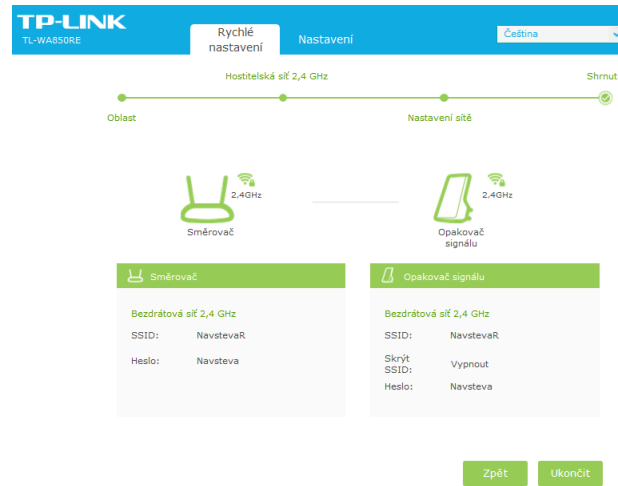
TP-LINK
TL-WA850RE

Rychlé nastavení
Nastavení

Čeština

Hostitelská síť 2,4 GHz
Shrnut

Oblast
Nastavení sítě

2,4GHz
Směrovač

2,4GHz
Opakovač signálu

Směrovač

Bezdrátová síť 2,4 GHz

| SSID: | NavstevaR |
|---|---|
| Heslo: | Navsteva |

Opakovač signálu

Bezdrátová síť 2,4 GHz

| SSID: | NavstevaR |
|---|---|
| Skrýt SSID: | Vypnout |
| Heslo: | Navsteva |

Zpět
Ukončit